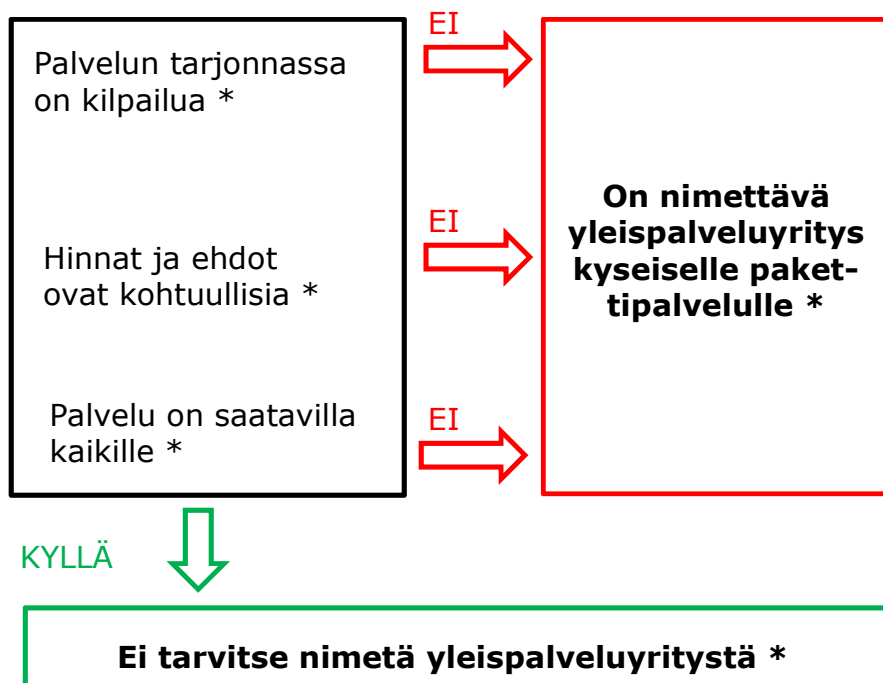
Palvelun tarjonnassa on kilpailua *

Hinnat ja ehdot ovat kohtuullisia *

Palvelu on saatavilla kaikille *

EI

EI

EI

On nimettävä yleispalveluyritys kyseiselle pakettipalvelulle *

KYLLÄ

Ei tarvitse nimetä yleispalveluyritystä *